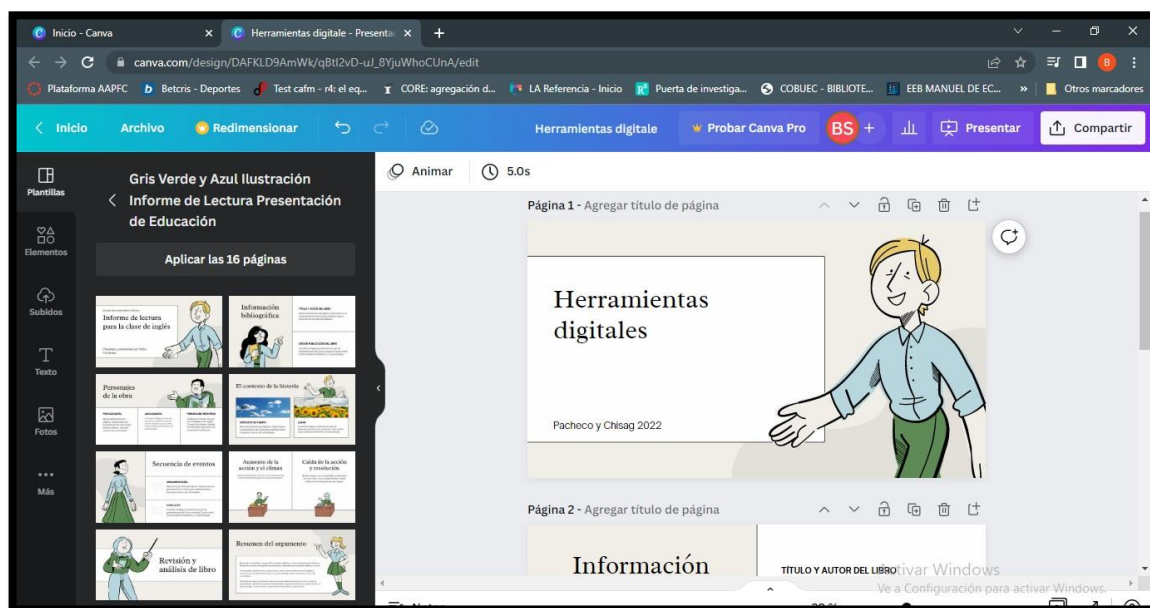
Inicio - Canva
Herramientas digitale - Presenta
canva.com/design/DAFKLD9AmWk/qBtl2vD-uJ_8YjuWhoCUnA/edit
Plataforma AAPFC  Betcris - Deportes  Test cafm - r4: el eq...  CORE: agregación d...  LA Referencia - Inicio  Puerta de investiga...  COBUEC - BIBLIOTE...  EEB MANUEL DE EC...  »  Otros marcadores

Inicio  Archivo  Redimensionar  Herramientas digitale  Probar Canva Pro  BS  +  Presentar  Compartir

Plantillas
Elementos
Subidos
Texto
Fotos
Más

Gris Verde y Azul Ilustración Informe de Lectura Presentación de Educación
Aplicar las 16 páginas

Informe de lectura para la clase de inglés
Información bibliográfica
Personajes de la obra
El contexto de la historia
Secuencia de eventos
Aumento de la acción y el clímax
Caída de la acción y resolución
Revisión y análisis de libro
Resumen del argumento

Animar  5.0s

Página 1 - Agregar título de página

Herramientas digitales

Pacheco y Chisag 2022

Página 2 - Agregar título de página

Información

TÍTULO Y AUTOR DEL LIBRO

Activar Windows
Ve a Configuración para activar Windows.